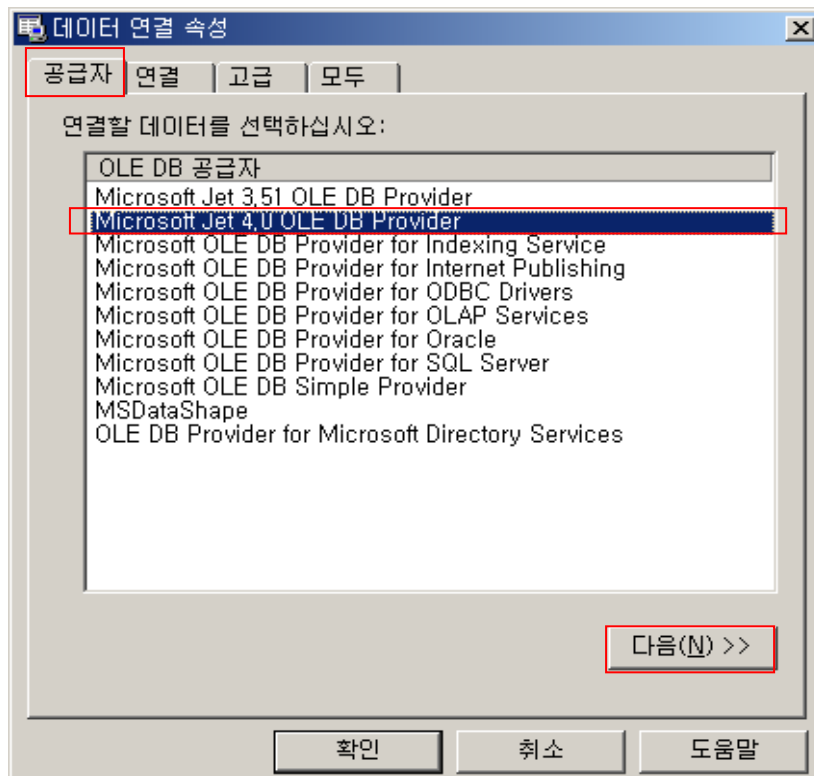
데이터 연결 속성

공급자 연결 고급 모두

연결할 데이터를 선택하십시오:

OLE DB 공급자
Microsoft Jet 3.51 OLE DB Provider
Microsoft Jet 4.0 OLE DB Provider
Microsoft OLE DB Provider for Indexing Service
Microsoft OLE DB Provider for Internet Publishing
Microsoft OLE DB Provider for ODBC Drivers
Microsoft OLE DB Provider for OLAP Services
Microsoft OLE DB Provider for Oracle
Microsoft OLE DB Provider for SQL Server
Microsoft OLE DB Simple Provider
MSDataShape
OLE DB Provider for Microsoft Directory Services

다음(N) >>

확인 취소 도움말